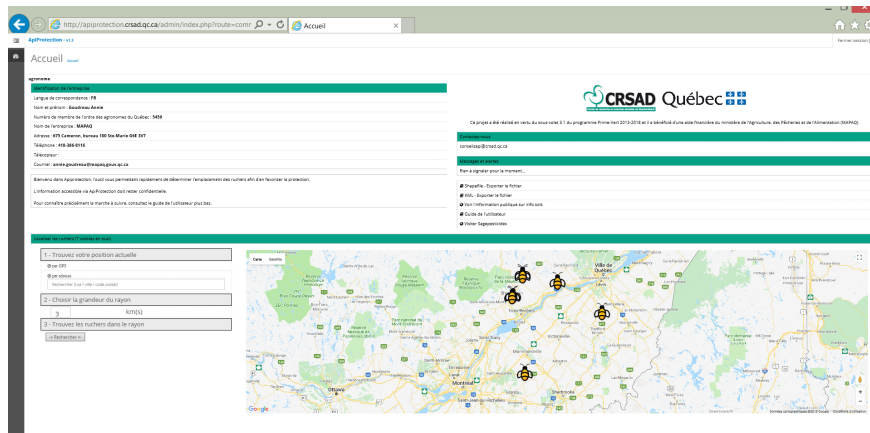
http://apiprotection.crsad.qc.ca/admin/index.php?route=comr
Accueil

ApiProtection - v1.0
Fermer session

Accueil Accueil

agronome

Identification de l'entreprise

Langue de correspondance : FR

Nom et prénom : Goudreau Annie

Numéro de membre de l'ordre des agronomes du Québec : 5450

Nom de l'entreprise : MAPAQ

Adresse : 675 Cameron, bureau 100 Ste-Marie G6E 3V7

Téléphone : 418-386-8116

Télécopieur :

Courriel : annie.goudreau@mapaq.gouv.qc.ca

Bienvenu dans ApiProtection, l'outil vous permettant rapidement de déterminer l'emplacement des ruchers afin d'en favoriser la protection.

L'information accessible via ApiProtection doit rester confidentielle.

Pour connaître précisément la marche à suivre, consultez le guide de l'utilisateur plus bas.

CRSAD Québec

Ce projet a été réalisé en vertu du sous-volet 3.1 du programme Prime-Vert 2013-2018 et il a bénéficié d'une aide financière du ministère de l'Agriculture, des Pêcheries et de l'Alimentation (MAPAQ).

Contactez-nous

conseilapi@crsad.qc.ca

Messages et alertes

Rien à signaler pour le moment...

Shapefile - Exporter le fichier

KML - Exporter le fichier

Voir l'information publique sur info-sols

Guide de l'utilisateur

Visiter Sagepesticides

Localiser les ruchers (7 visibles en tout)

1 - Trouvez votre position actuelle

par GPS

par adresse

Rechercher (rue / ville / code postal)

2 - Choisir la grandeur du rayon

3 km(s)

3 - Trouvez les ruchers dans le rayon

« Rechercher »

Carte Satellite

Ville de Québec

Lévis

Montréal

Ottawa

Sherbrooke

Google

Données cartographiques ©2018 Google Conditions d'utilisation